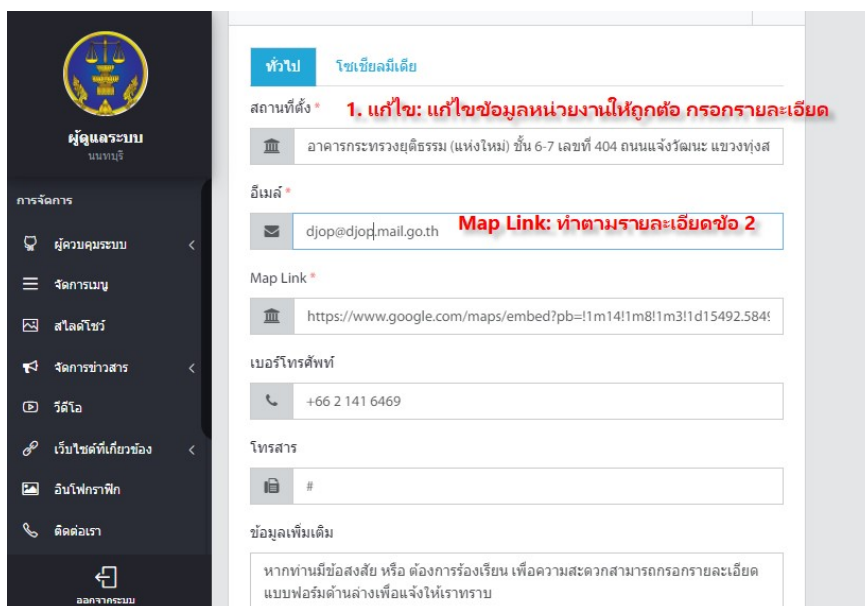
ผู้ดูแลระบบ
นนทบุรี

การจัดการ

ผู้ควบคุมระบบ

จัดการเมนู

สไลด์โชว์

จัดการข่าวสาร

วีดีโอ

เว็บไซต์ที่เกี่ยวข้อง

อินโฟกราฟิก

ติดต่อเรา

ออกจากระบบ

ทั่วไป
โซเชียลมีเดีย

สถานที่ตั้ง *
1. แก้ไข: แก้ไขข้อมูลหน่วยงานให้ถูกต้อ กรอกรายละเอียด

อาคารกระทรวงยุติธรรม (แห่งใหม่) ชั้น 6-7 เลขที่ 404 ถนนแจ้งวัฒนะ แขวงทุ่งส

อีเมล์ *
Map Link: ทำตามรายละเอียดข้อ 2

djop@djop.mail.go.th

Map Link *

https://www.google.com/maps/embed?pb=!1m14!1m8!1m3!1d15492.584

เบอร์โทรศัพท์

+66 2 141 6469

โทรสาร

#

ข้อมูลเพิ่มเติม

หากท่านมีข้อสงสัย หรือ ต้องการร้องเรียน เพื่อความสะดวกสามารถกรอกรายละเอียด แบบฟอร์มด้านล่างเพื่อแจ้งให้เราทราบ